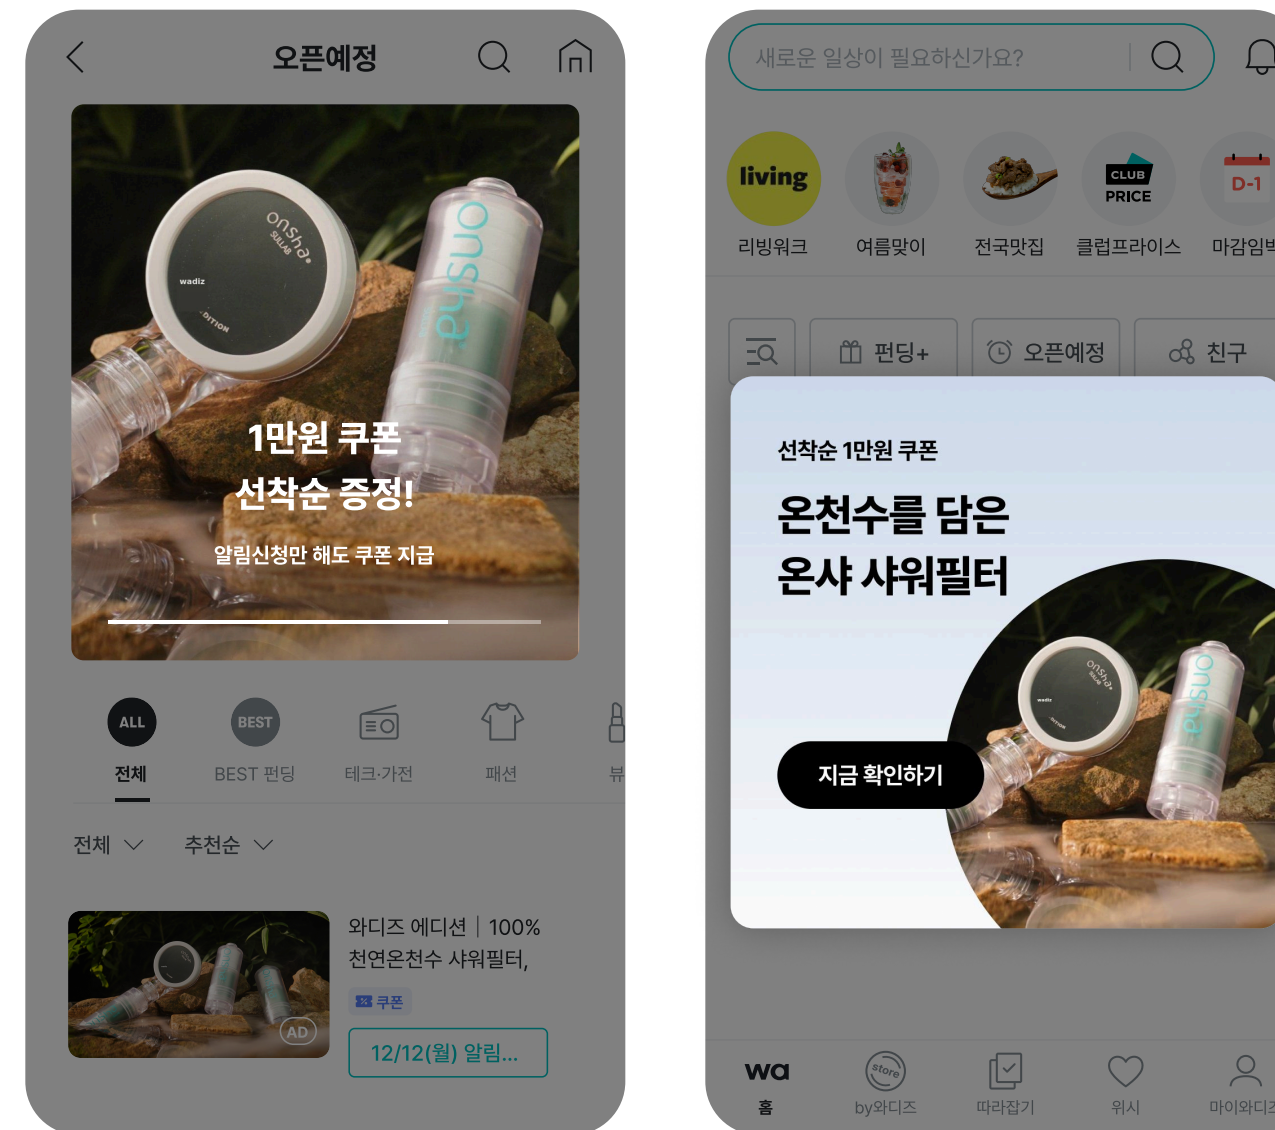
오픈예정

onsha
wadiz
EDITION

1만원 쿠폰
선착순 증정!
알림신청만 해도 쿠폰 지급

ALL
전체
BEST
BEST 펀딩
테크·가전
패션
뷰

전체
추천순

AD
와디즈 에디션 | 100% 천연온천수 샤워필터,
쿠폰
12/12(월) 알림...

새로운 일상이 필요하신가요?

living
리빙워크
여름맞이
전국맛집
CLUB PRICE
클럽프라이스
D-1
마감임박

펀딩+
오픈예정
친구

선착순 1만원 쿠폰
온천수를 담은
온샤 샤워필터
지금 확인하기

wa
홈
store
by와디즈
따라잡기
위시
마이와디즈